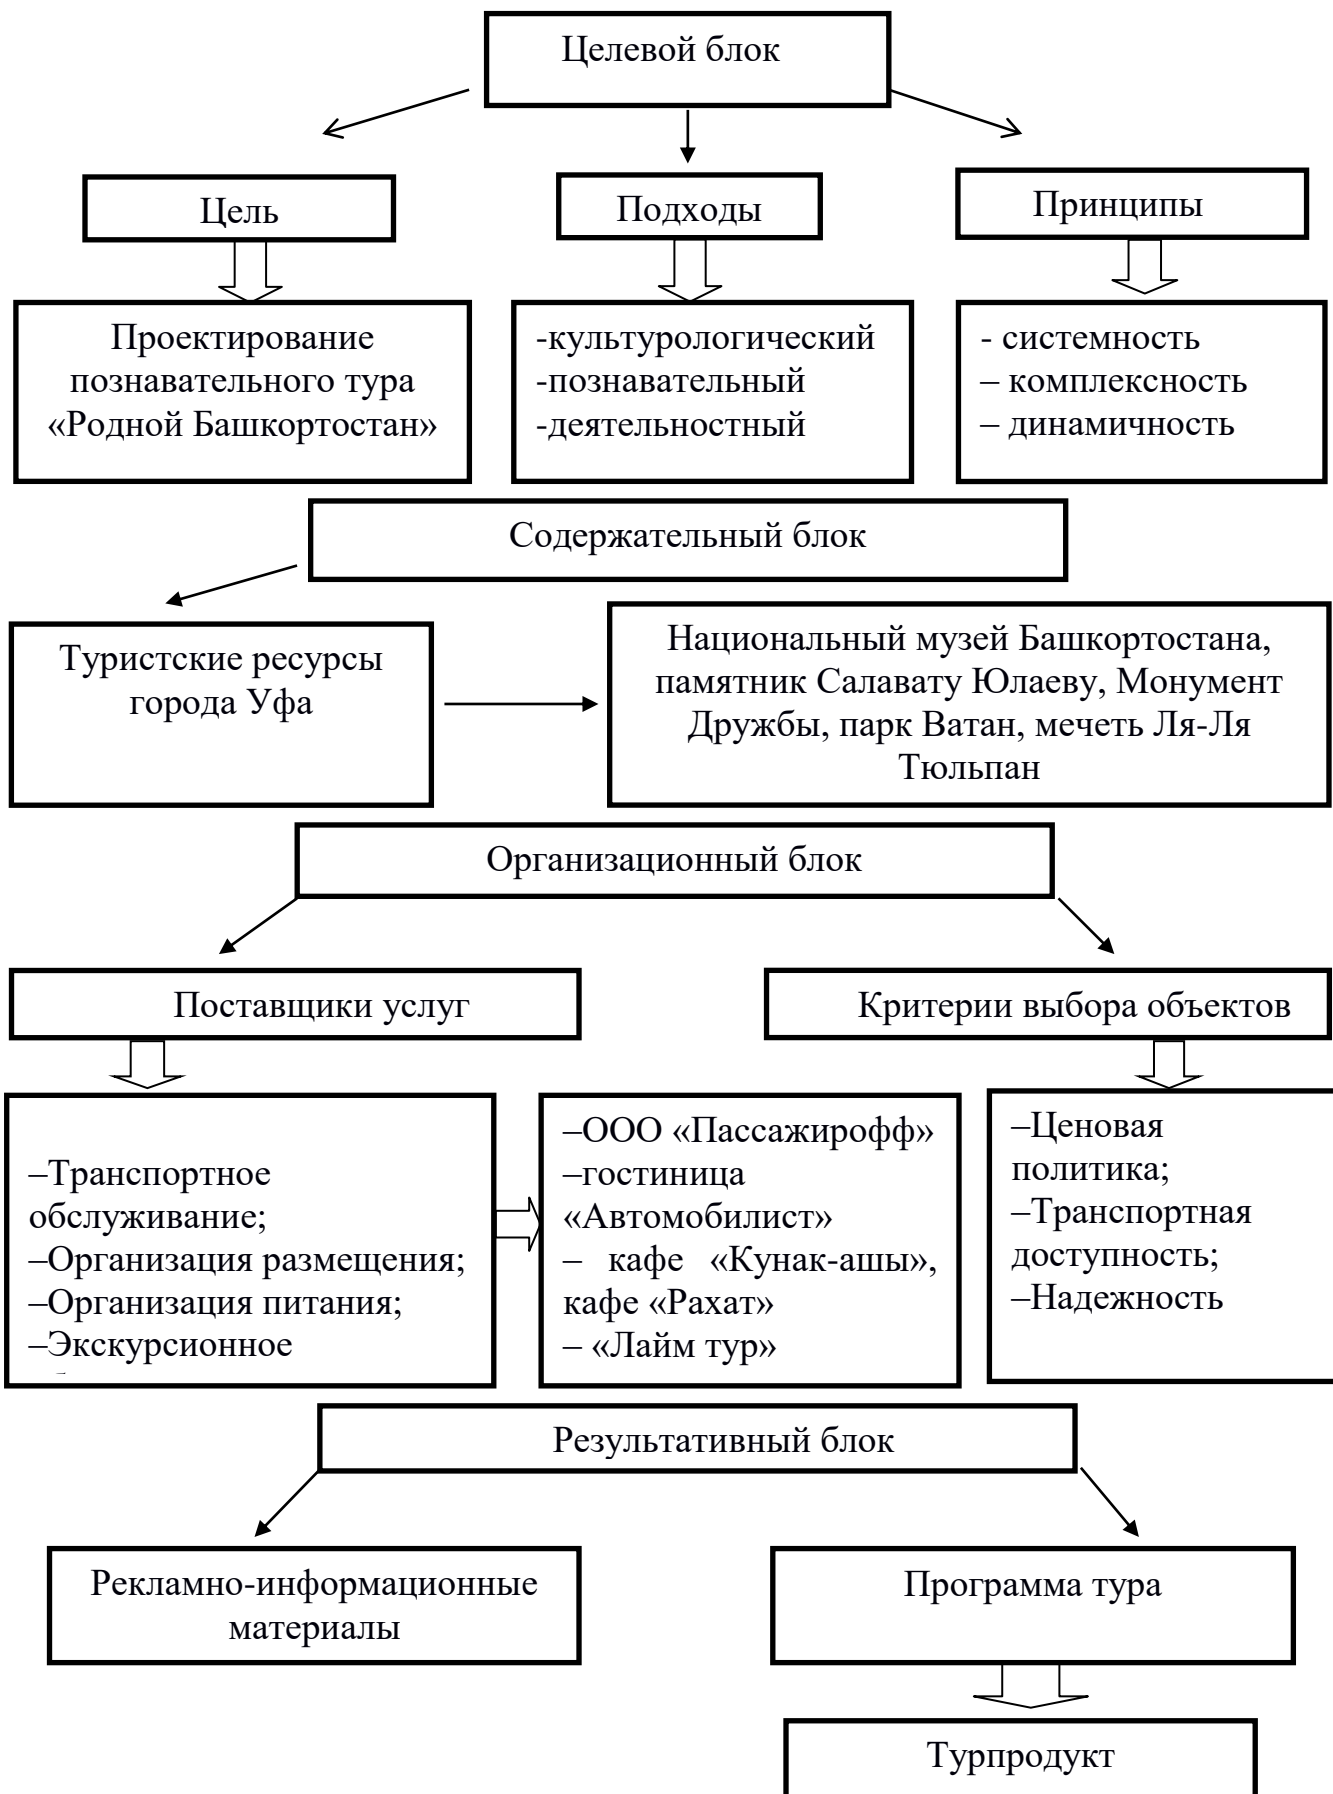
Целевой блок

Цель

Подходы

Принципы

Проектирование познавательного тура «Родной Башкортостан»

-культурологический
-познавательный
-деятельностный

- системность
– комплексность
– динамичность

Содержательный блок

Туристские ресурсы города Уфа

Национальный музей Башкортостана, памятник Салавату Юлаеву, Монумент Дружбы, парк Ватан, мечеть Ля-Ля Тюльпан

Организационный блок

Поставщики услуг

Критерии выбора объектов

–Транспортное обслуживание;
–Организация размещения;
–Организация питания;
–Экскурсионное

–ООО «Пассажирофф»
–гостиница «Автомобилист»
– кафе «Кунак-ашы», кафе «Рахат»
– «Лайм тур»

–Ценовая политика;
–Транспортная доступность;
–Надежность

Результативный блок

Рекламно-информационные материалы

Программа тура

Турпродукт